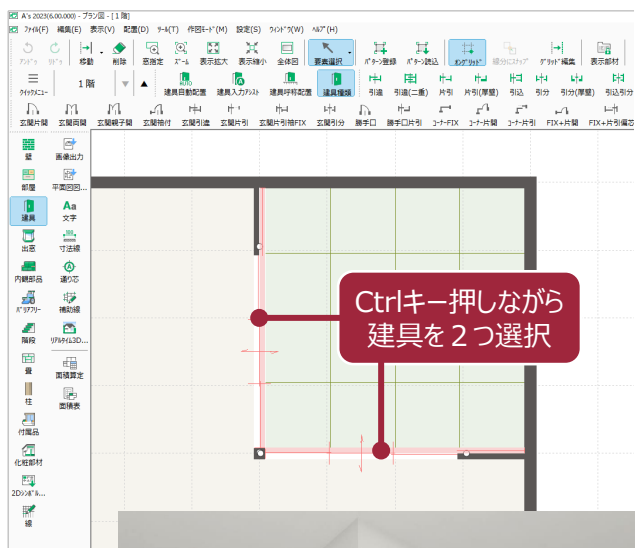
A's 2023(6.00.000) - プラン図 - [ 1 階]

ファイル(F) 編集(E) 表示(V) 配置(B) ツール(T) 作図モード(M) 設定(S) ウィンドウ(W) ヘルプ(H)

アンドゥ リドゥ 移動 削除 窓指定 ズーム 表示拡大 表示縮小 全体図 要素選択 パターン登録 パターン読込 オングリッド 線分にスナップ グリッド編集 表示部材

クイックメニュー 1 階 建具自動配置 建具入力アシスト 建具呼称配置 建具種類 引違 引違(二重) 片引 片引(厚壁) 引込 引分 引分(厚壁) 引込引分

玄関片開 玄関両開 玄関親子開 玄関袖付 玄関引違 玄関片引 玄関片引袖FIX 玄関引分 勝手口 勝手口片引 コーナーFIX コーナー片開 コーナー片引 FIX+片開 FIX+片引横辷出

壁 画像出力
部屋 平面図回...
建具 文字
出窓 寸法線
内観部品 通り芯
バリアフリー 補助線
階段 リアルタイム3D...
畳 面積算定
柱 面積表
付属品
化粧部材
2Dシンボル...
線

Ctrlキー押しながら
建具を２つ選択